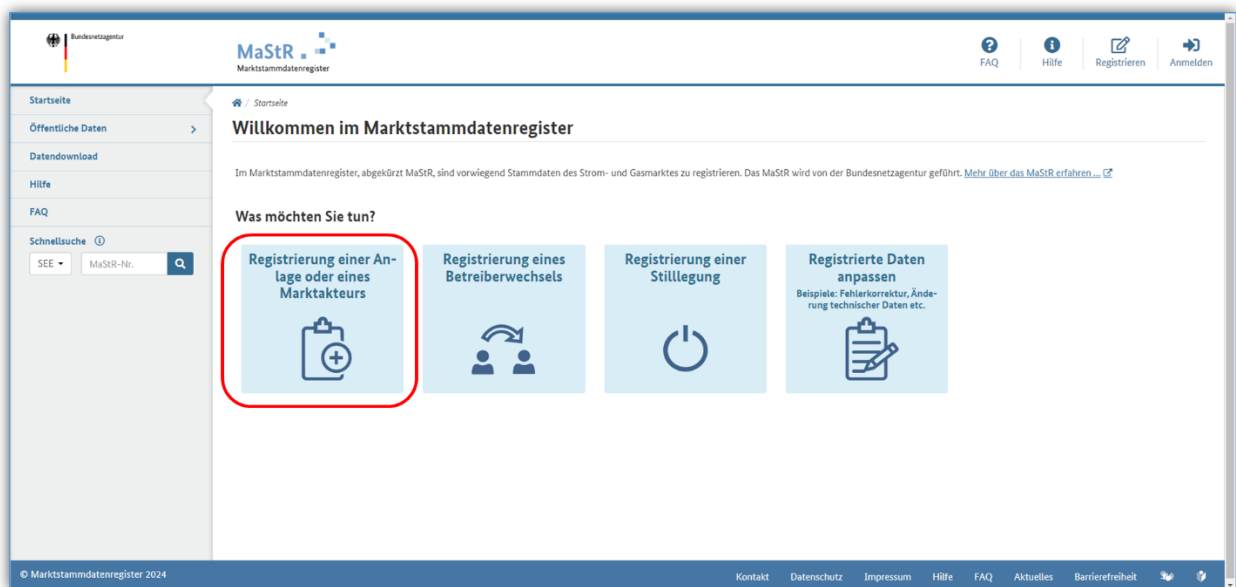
Bundesnetzagentur

MaStR
Marktstammdatenregister

FAQ
Hilfe
Registrieren
Anmelden

Startseite
Öffentliche Daten
Datendownload
Hilfe
FAQ
Schnellsuche
SEE
MaStR-Nr.

Startseite

Willkommen im Marktstammdatenregister

Im Marktstammdatenregister, abgekürzt MaStR, sind vorwiegend Stammdaten des Strom- und Gasmarktes zu registrieren. Das MaStR wird von der Bundesnetzagentur geführt. Mehr über das MaStR erfahren ...

Was möchten Sie tun?

Registrierung einer Anlage oder eines Marktakteurs

Registrierung eines Betreiberwechsels

Registrierung einer Stilllegung

Registrierte Daten anpassen
Beispiele: Fehlerkorrektur, Änderung technischer Daten etc.

© Marktstammdatenregister 2024

Kontakt Datenschutz Impressum Hilfe FAQ Aktuelles Barrierefreiheit